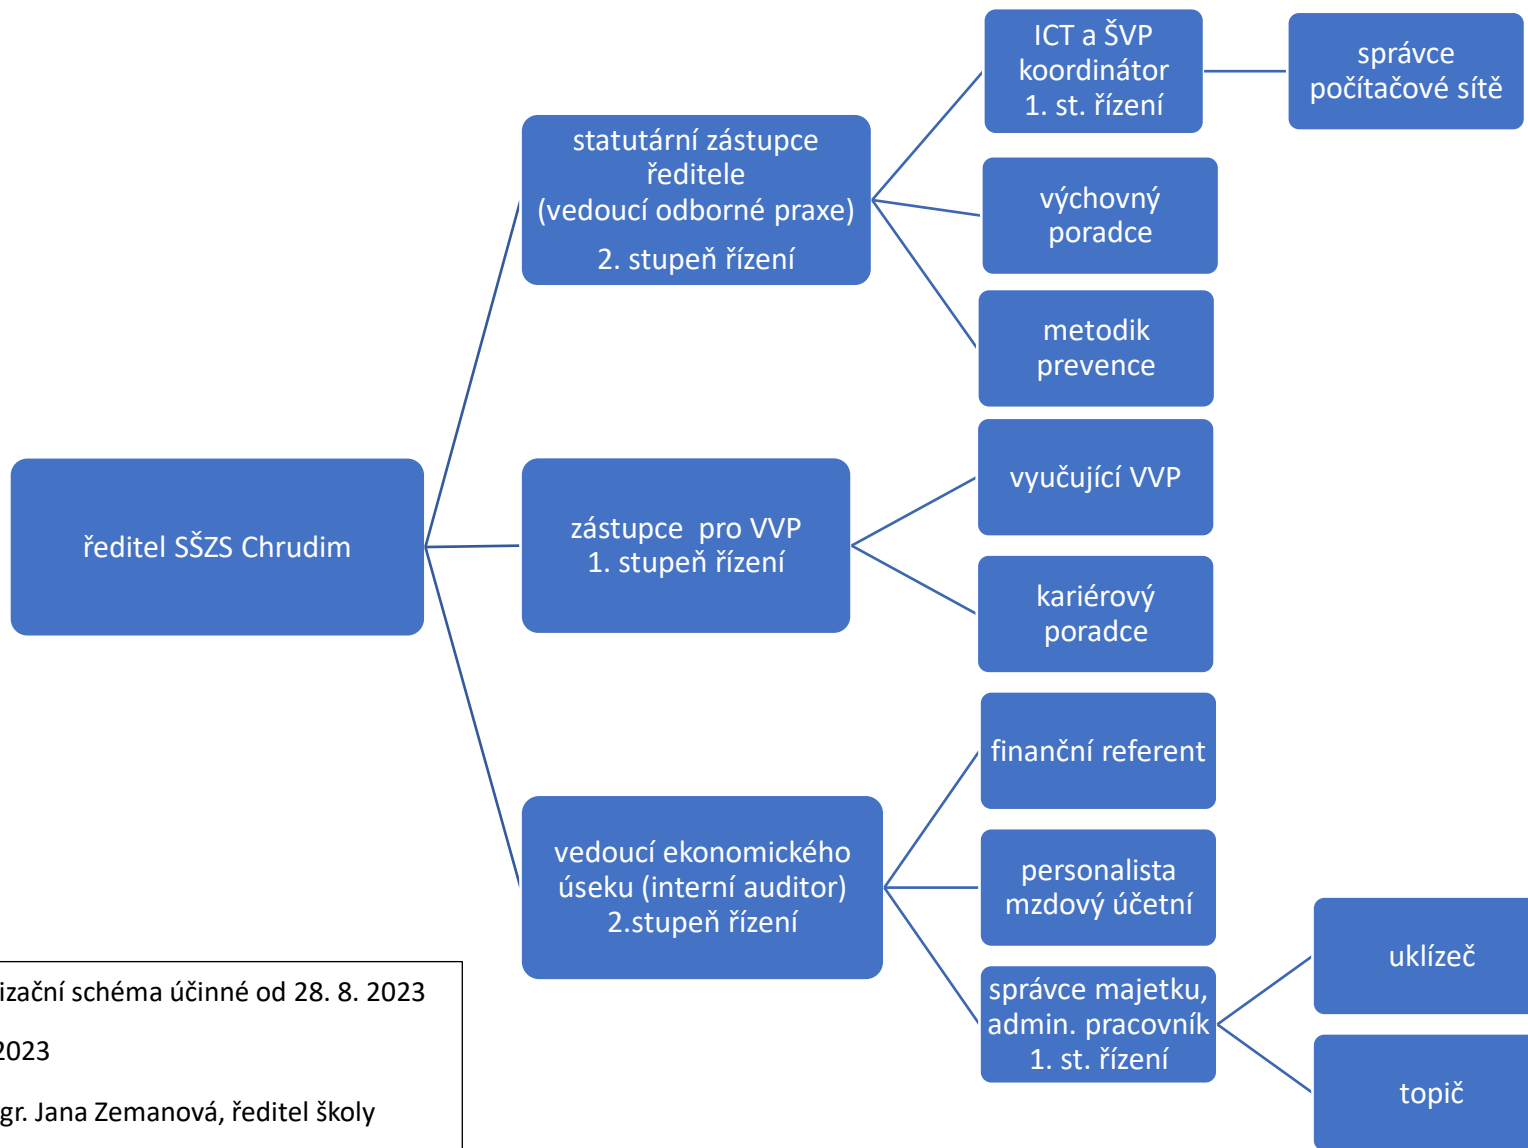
ředitel SŠZS Chrudim

statutární zástupce ředitele (vedoucí odborné praxe)

2. stupeň řízení

ICT a ŠVP koordinátor 1. st. řízení

správce počítačové sítě

výchovný poradce

metodik prevence

zástupce pro VVP 1. stupeň řízení

vyučující VVP

kariérový poradce

vedoucí ekonomického úseku (interní auditor) 2.stupeň řízení

finanční referent

personalista mzdový účetní

správce majetku, admin. pracovník 1. st. řízení

uklízeč

topič

izační schéma účinné od 28. 8. 2023

2023

gr. Jana Zemanová, ředitel školy